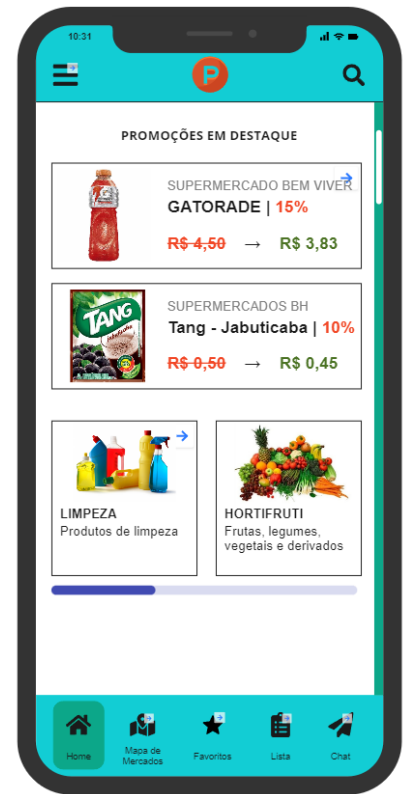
10:31

P

PROMOÇÕES EM DESTAQUE

SUPERMERCADO BEM VIVER
GATORADE | 15%
~~R$ 4,50~~ → R$ 3,83

TANG
SUPERMERCADOS BH
Tang - Jabuticaba | 10%
~~R$ 0,50~~ → R$ 0,45

LIMPEZA
Produtos de limpeza

HORTIFRUTI
Frutas, legumes, vegetais e derivados

Home
Mapa de Mercados
Favoritos
Lista
Chat